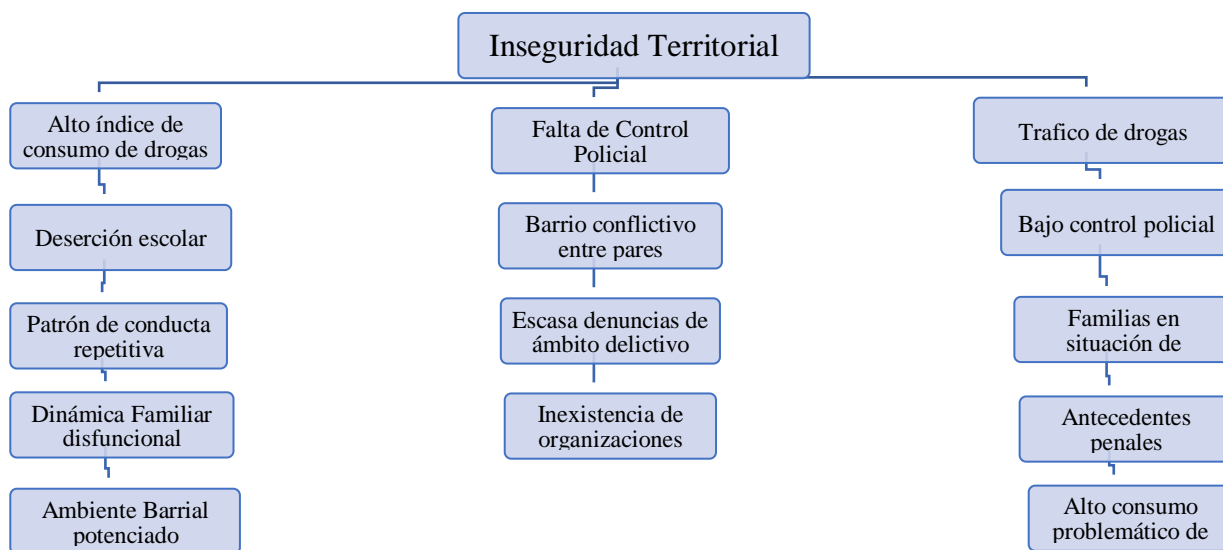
Inseguridad Territorial

Alto índice de consumo de drogas

Deserción escolar

Patrón de conducta repetitiva

Dinámica Familiar disfuncional

Ambiente Barrial potenciado

Falta de Control Policial

Barrio conflictivo entre pares

Escasa denuncias de ámbito delictivo

Inexistencia de organizaciones

Trafico de drogas

Bajo control policial

Familias en situación de

Antecedentes penales

Alto consumo problemático de